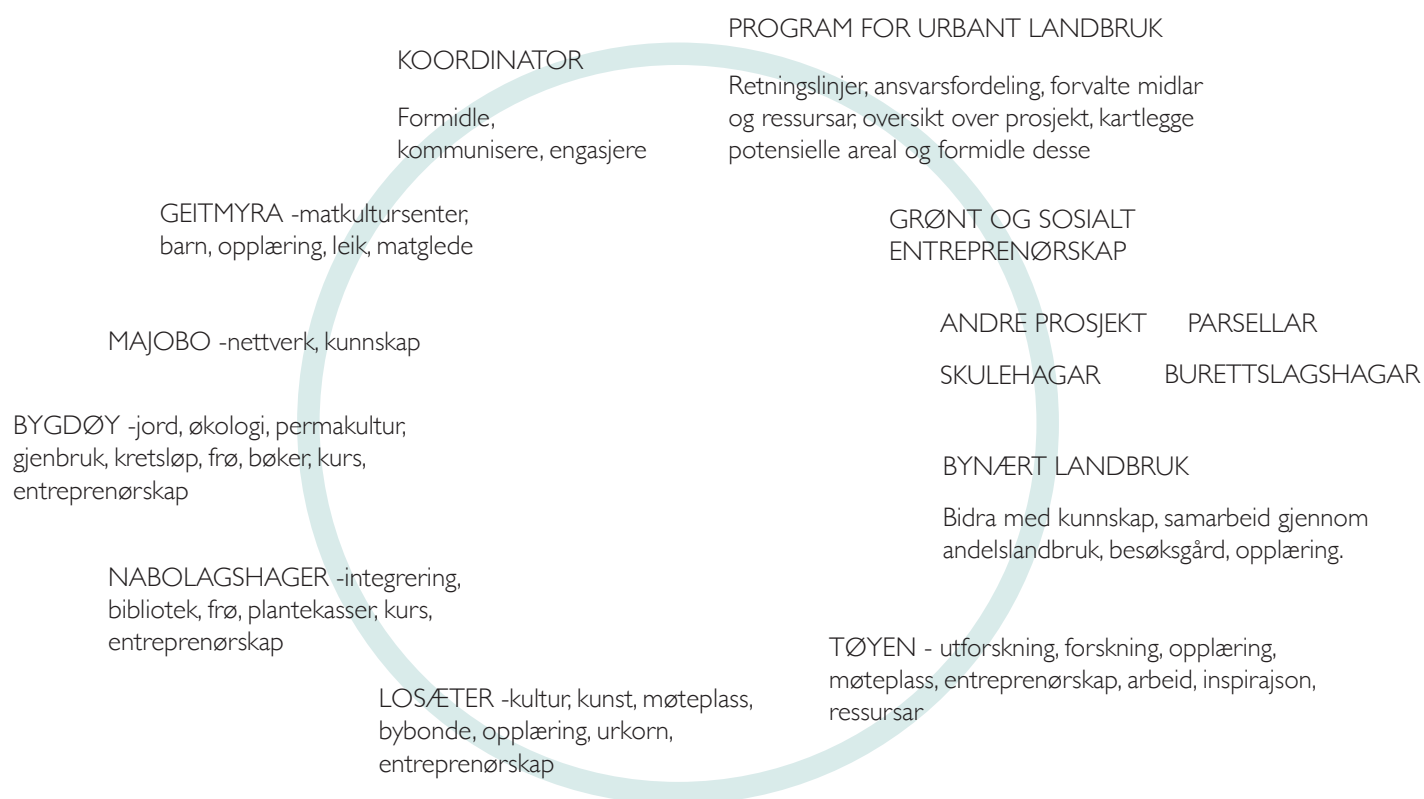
PROGRAM FOR URBANT LANDBRUK

Retningslinjer, ansvarsfordeling, forvalte midlar og ressursar, oversikt over prosjekt, kartlegge potensielle areal og formidle desse

KOORDINATOR

Formidle, kommunisere, engasjere

GEITMYRA -matkultursenter, barn, opplæring, leik, matglede

GRØNT OG SOSIALT ENTREPRENØRSKAP

ANDRE PROSJEKT

PARSELLAR

SKULEHAGAR

BURETTSLAGSHAGAR

MAJOBO -nettverk, kunnskap

BYGDØY -jord, økologi, permakultur, gjenbruk, kretsløp, frø, bøker, kurs, entreprenørskap

BYNÆRT LANDBRUK

Bidra med kunnskap, samarbeid gjennom andelslandbruk, besøksgård, opplæring.

NABOLAGSHAGER -integrering, bibliotek, frø, plantekasser, kurs, entreprenørskap

TØYEN - utforskning, forskning, opplæring, møteplass, entreprenørskap, arbeid, inspirajson, ressursar

LOSÆTER -kultur, kunst, møteplass, bybonde, opplæring, urkorn, entreprenørskap